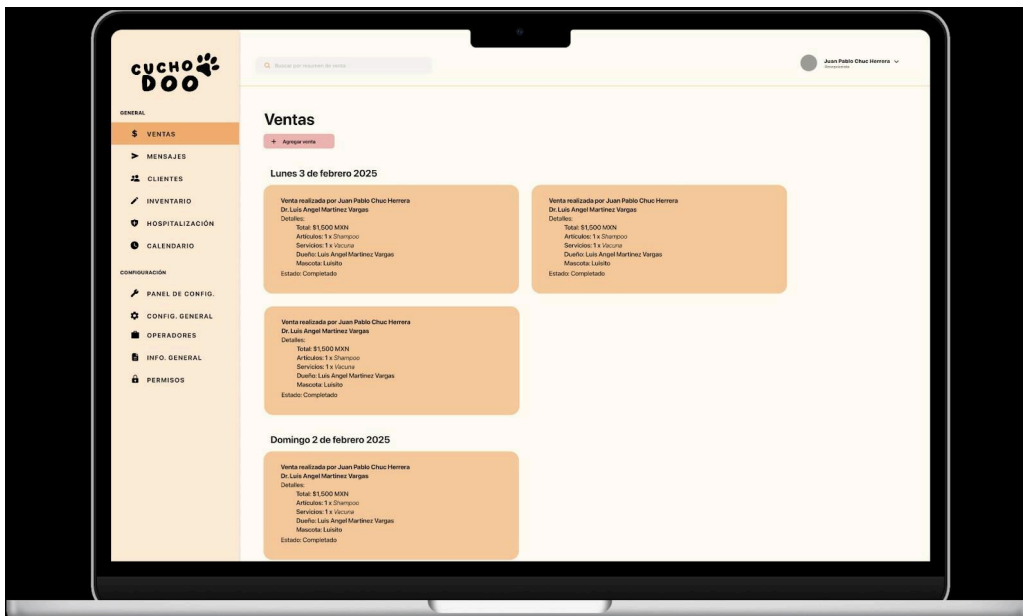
CUCHO DOO

GENERAL

VENTAS

MENSAJES

CLIENTES

INVENTARIO

HOSPITALIZACIÓN

CALENDARIO

CONFIGURACIÓN

PANEL DE CONFIG.

CONFIG. GENERAL

OPERADORES

INFO. GENERAL

PERMISOS

Q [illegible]

Juan Pablo Chuc Herrera
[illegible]

Ventas

+ Agregar venta

Lunes 3 de febrero 2025

Venta realizada por Juan Pablo Chuc Herrera
Dr. Luis Angel Martinez Vargas
Detalles:
Total: $1,500 MXN
Articulos: 1 x Shampoo
Servicios: 1 x Vacuna
Dueño: Luis Angel Martinez Vargas
Mascota: Luisito
Estado: Completado

Venta realizada por Juan Pablo Chuc Herrera
Dr. Luis Angel Martinez Vargas
Detalles:
Total: $1,500 MXN
Articulos: 1 x Shampoo
Servicios: 1 x Vacuna
Dueño: Luis Angel Martinez Vargas
Mascota: Luisito
Estado: Completado

Venta realizada por Juan Pablo Chuc Herrera
Dr. Luis Angel Martinez Vargas
Detalles:
Total: $1,500 MXN
Articulos: 1 x Shampoo
Servicios: 1 x Vacuna
Dueño: Luis Angel Martinez Vargas
Mascota: Luisito
Estado: Completado

Domingo 2 de febrero 2025

Venta realizada por Juan Pablo Chuc Herrera
Dr. Luis Angel Martinez Vargas
Detalles:
Total: $1,500 MXN
Articulos: 1 x Shampoo
Servicios: 1 x Vacuna
Dueño: Luis Angel Martinez Vargas
Mascota: Luisito
Estado: Completado